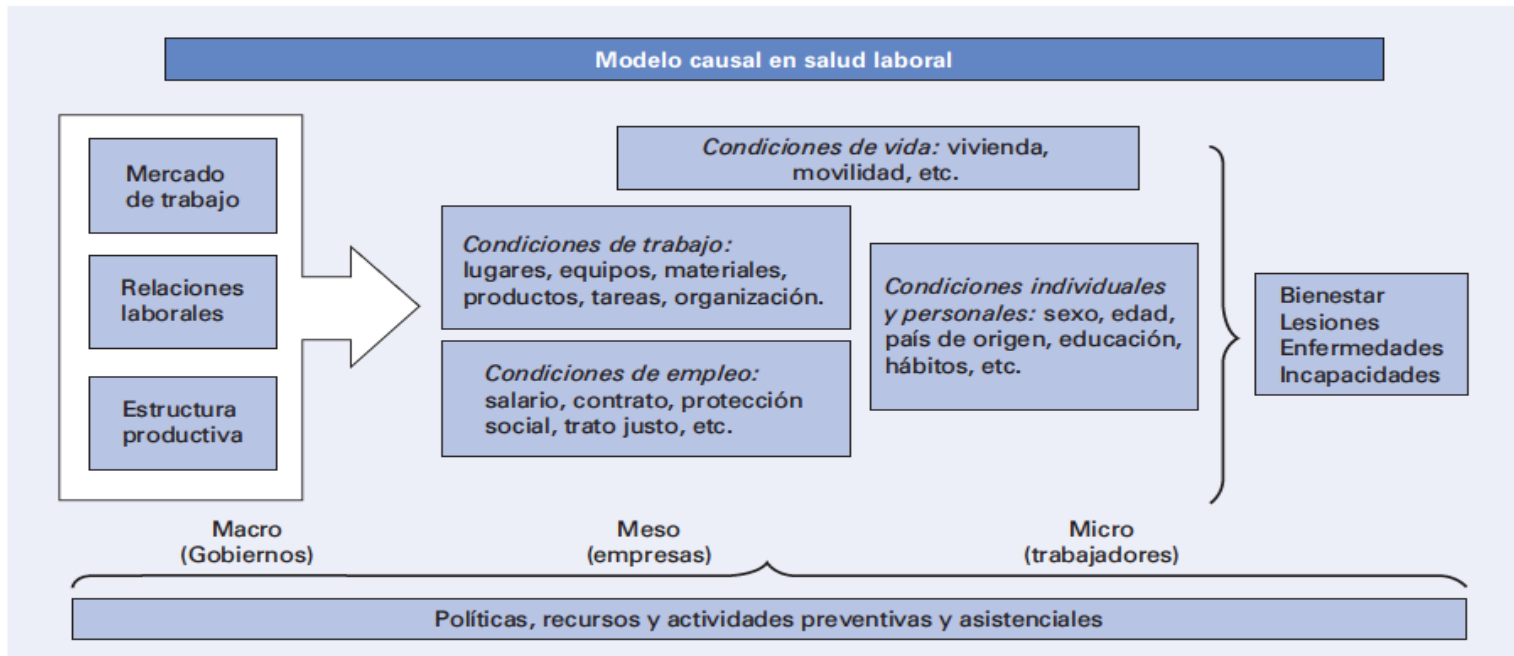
Modelo causal en salud laboral

Mercado de trabajo

Relaciones laborales

Estructura productiva

Condiciones de vida: vivienda, movilidad, etc.

Condiciones de trabajo: lugares, equipos, materiales, productos, tareas, organización.

Condiciones de empleo: salario, contrato, protección social, trato justo, etc.

Condiciones individuales y personales: sexo, edad, país de origen, educación, hábitos, etc.

Bienestar
Lesiones
Enfermedades
Incapacidades

Macro
(Gobiernos)

Meso
(empresas)

Micro
(trabajadores)

Políticas, recursos y actividades preventivas y asistenciales